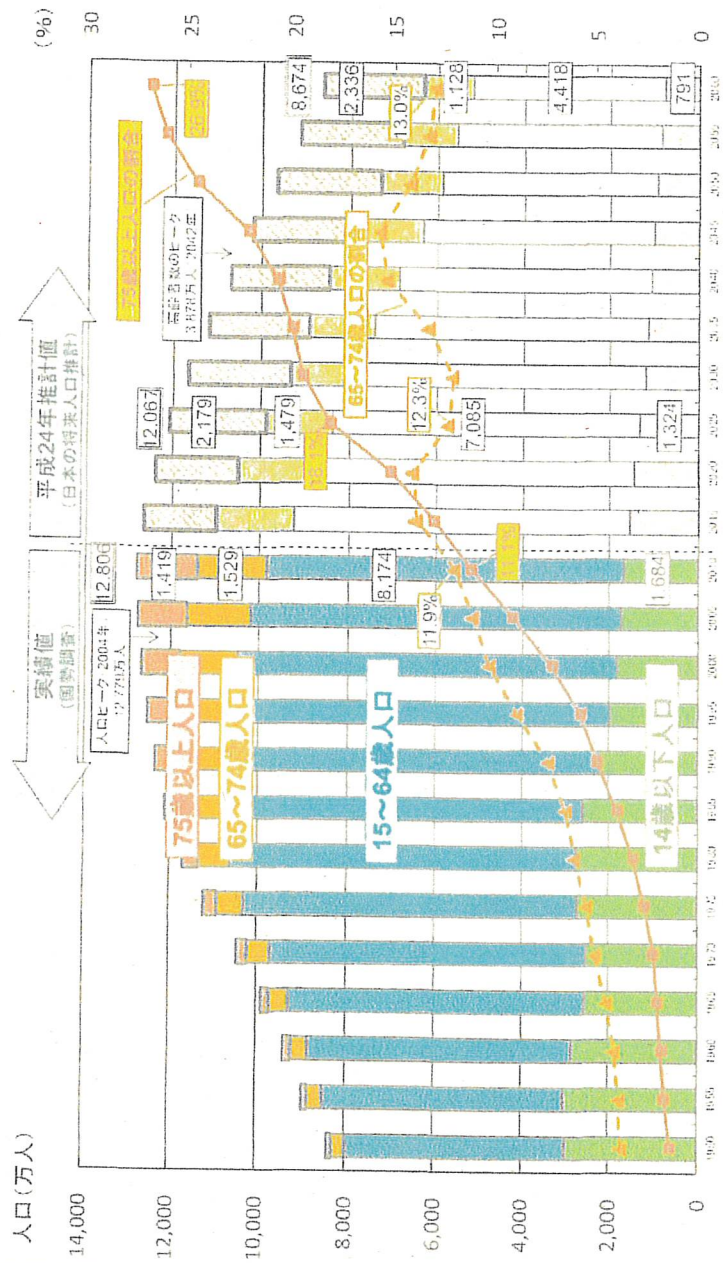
人口（万人）
14,000
12,000
10,000
8,000
6,000
4,000
2,000
0

(%)
30
25
20
15
10
5
0

実績値
（国勢調査）

平成24年推計値
（日本の将来人口推計）

人口ピーク 2004年
1万2,779万人

高齢者数のピーク
3,878万人 2042年

75歳以上人口
65〜74歳人口
15〜64歳人口
14歳以下人口

75歳以上人口の割合
65〜74歳人口の割合

12,806
1,419
1,529
8,174
1,684
11.9%
11.1%

12,067
2,179
1,479
7,085
1,324
12.3%
18.1%

8,674
2,336
1,128
4,418
791
13.0%
26.9%

1950
1955
1960
1965
1970
1975
1980
1985
1990
1995
2000
2005
2010
2015
2020
2025
2030
2035
2040
2045
2050
2055
2060